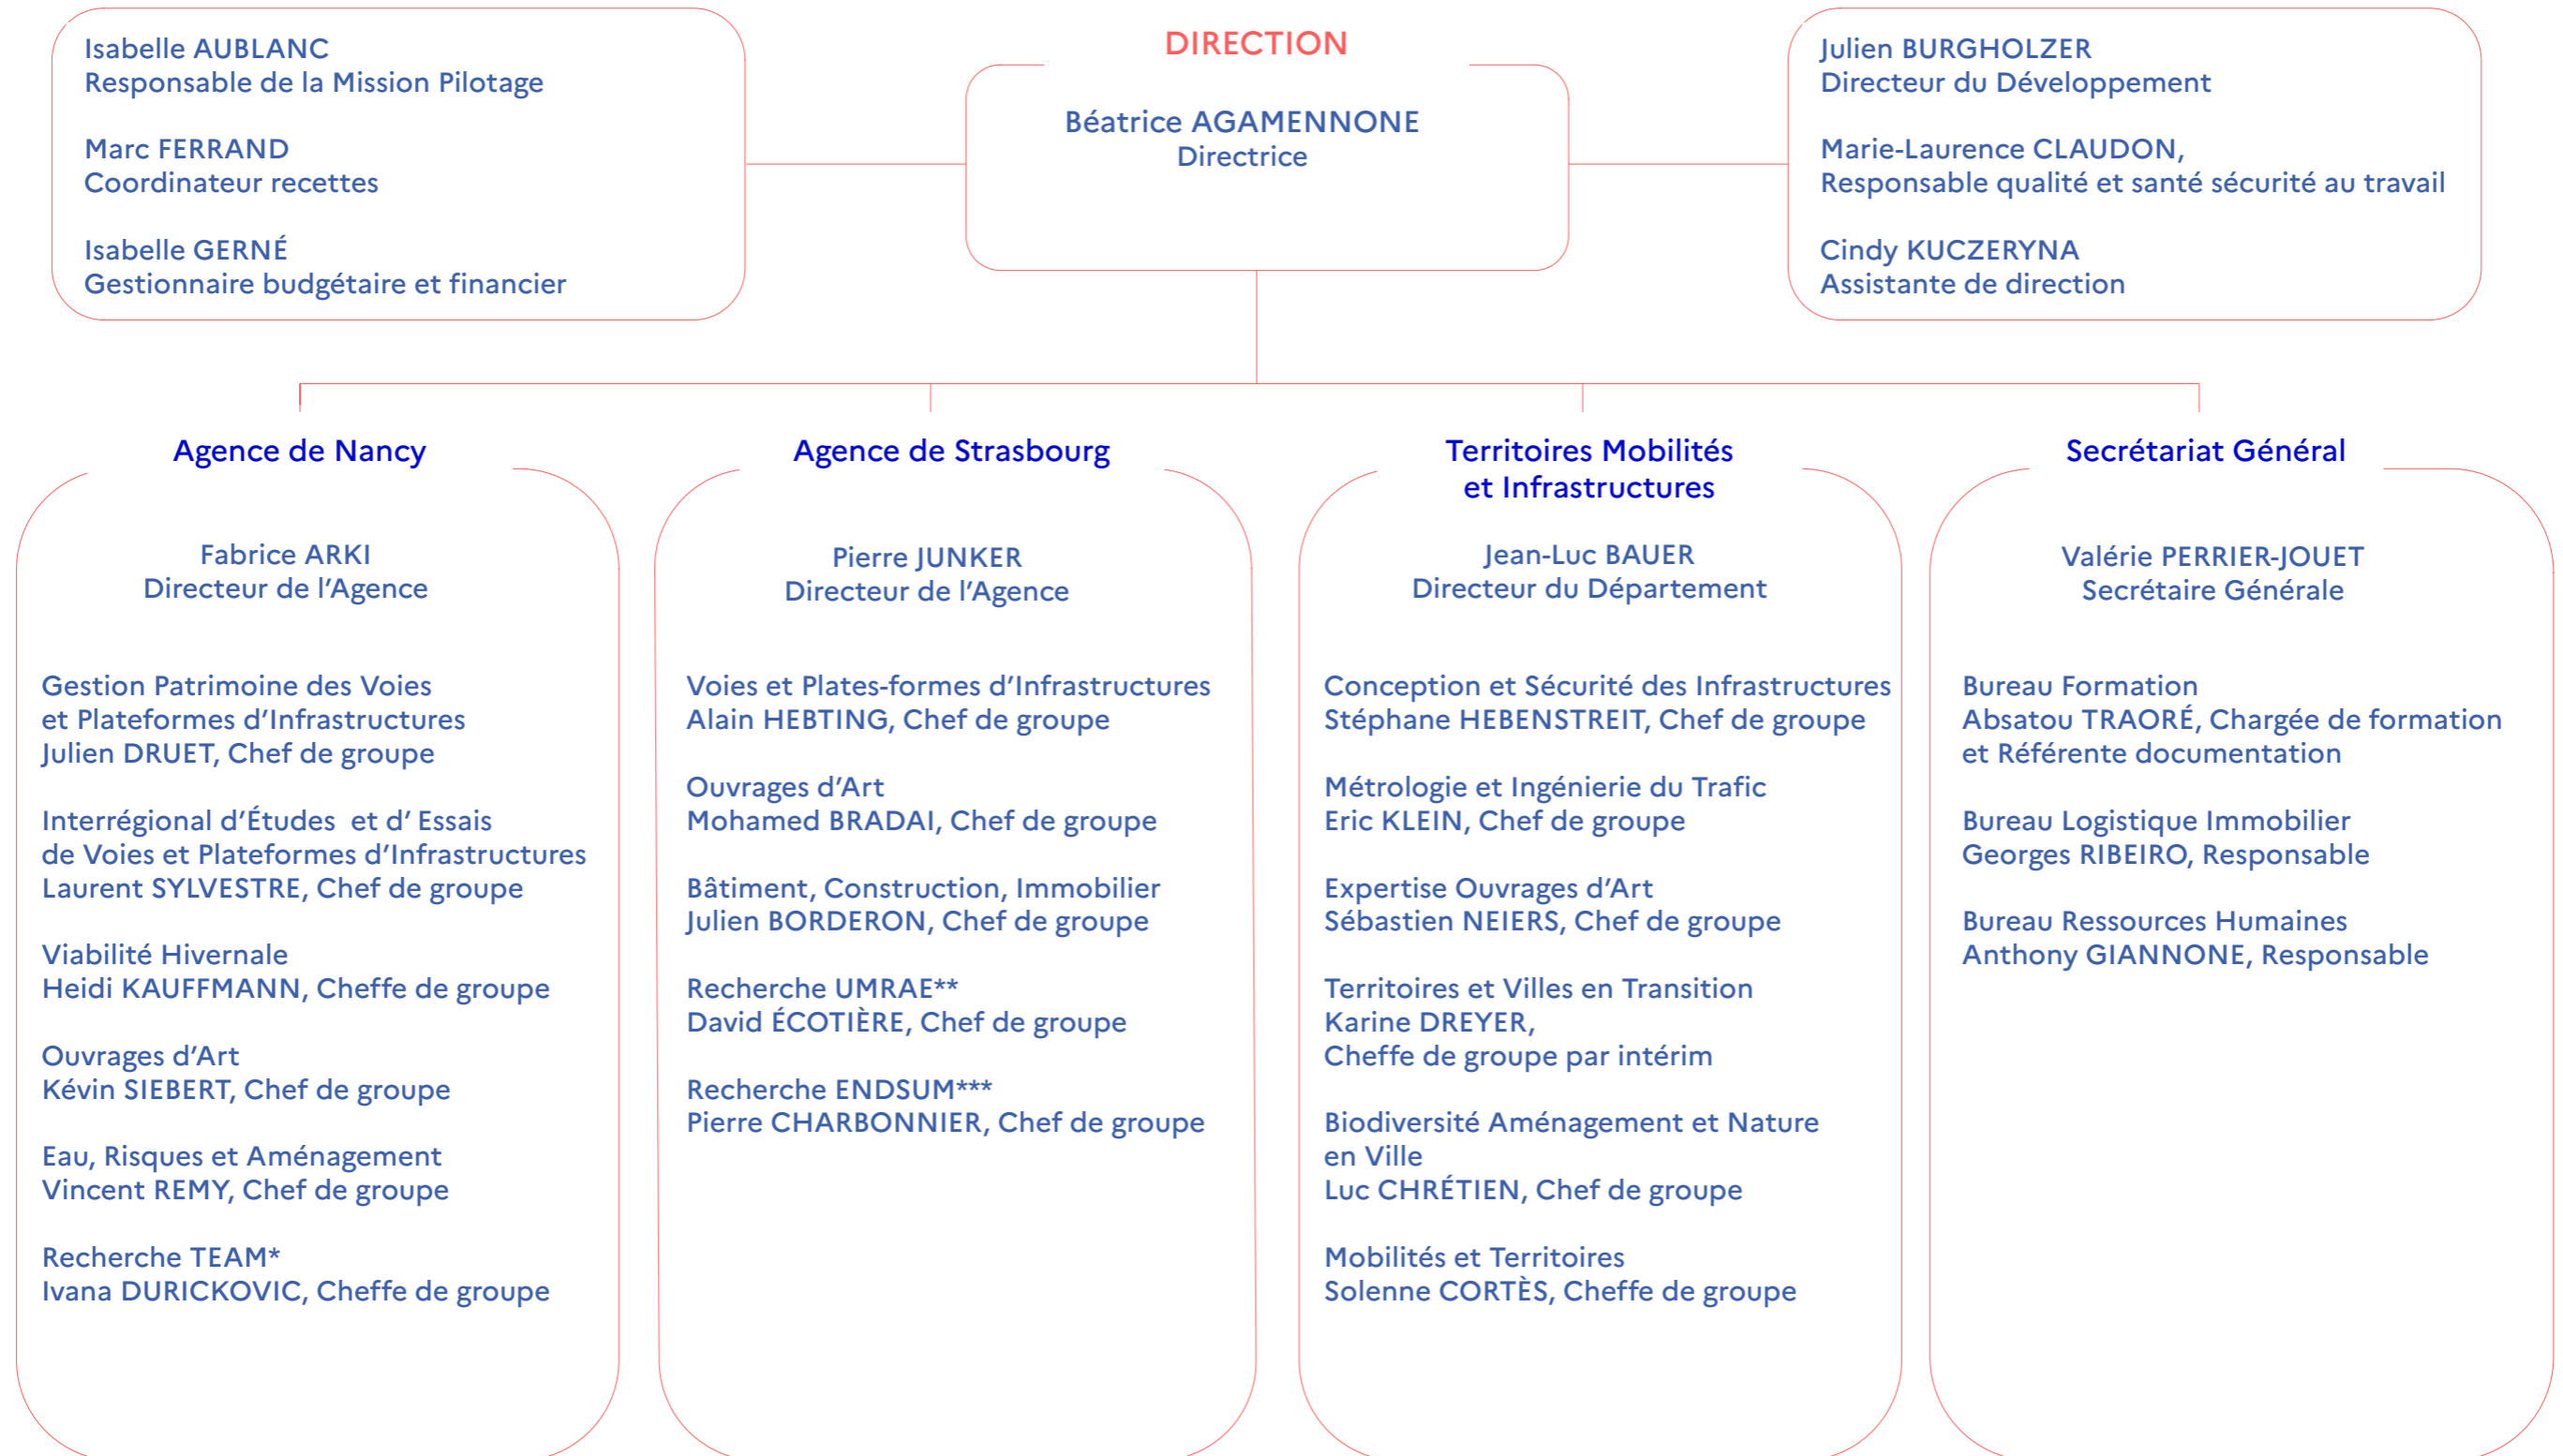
Isabelle AUBLANC
Responsable de la Mission Pilotage

Marc FERRAND
Coordinateur recettes

Isabelle GERNÉ
Gestionnaire budgétaire et financier

DIRECTION

Béatrice AGAMENNONE
Directrice

Julien BURGHOLZER
Directeur du Développement

Marie-Laurence CLAUDON,
Responsable qualité et santé sécurité au travail

Cindy KUCZERYNA
Assistante de direction

Agence de Nancy

Fabrice ARKI
Directeur de l'Agence

Gestion Patrimoine des Voies et Plateformes d'Infrastructures
Julien DRUET, Chef de groupe

Interrégional d'Études et d' Essais de Voies et Plateformes d'Infrastructures
Laurent SYLVESTRE, Chef de groupe

Viabilité Hivernale
Heidi KAUFFMANN, Cheffe de groupe

Ouvrages d'Art
Kévin SIEBERT, Chef de groupe

Eau, Risques et Aménagement
Vincent REMY, Chef de groupe

Recherche TEAM*
Ivana DURICKOVIC, Cheffe de groupe

Agence de Strasbourg

Pierre JUNKER
Directeur de l'Agence

Voies et Plates-formes d'Infrastructures
Alain HEBTING, Chef de groupe

Ouvrages d'Art
Mohamed BRADAI, Chef de groupe

Bâtiment, Construction, Immobilier
Julien BORDERON, Chef de groupe

Recherche UMRAE**
David ÉCOTIÈRE, Chef de groupe

Recherche ENDSUM***
Pierre CHARBONNIER, Chef de groupe

Territoires Mobilités et Infrastructures

Jean-Luc BAUER
Directeur du Département

Conception et Sécurité des Infrastructures
Stéphane HEBENSTREIT, Chef de groupe

Métrologie et Ingénierie du Trafic
Eric KLEIN, Chef de groupe

Expertise Ouvrages d'Art
Sébastien NEIERS, Chef de groupe

Territoires et Villes en Transition
Karine DREYER,
Cheffe de groupe par intérim

Biodiversité Aménagement et Nature en Ville
Luc CHRÉTIEN, Chef de groupe

Mobilités et Territoires
Solenne CORTÈS, Cheffe de groupe

Secrétariat Général

Valérie PERRIER-JOUET
Secrétaire Générale

Bureau Formation
Absatou TRAORÉ, Chargée de formation et Référente documentation

Bureau Logistique Immobilier
Georges RIBEIRO, Responsable

Bureau Ressources Humaines
Anthony GIANNONE, Responsable